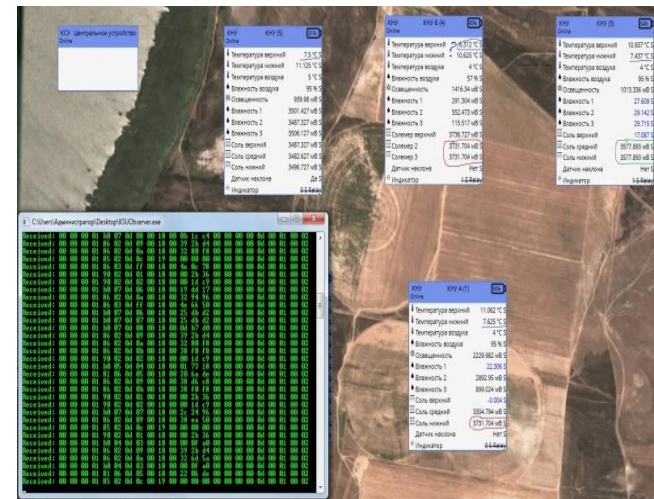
КСУ Центральное устройство
Online

КНУ КНУ (5) 0%
Online
Температура верхний 7.5 °C
Температура нижний 11.125 °C
Температура воздуха 5 °C
Влажность воздуха 95 %
Освещенность 939.98 мВ
Влажность 1 3501.427 мВ
Влажность 2 3487.327 мВ
Влажность 3 3506.127 мВ
Соль верхний 3487.327 мВ
Соль средний 3482.627 мВ
Соль нижний 3496.727 мВ
Датчик наклона Да
Индикатор

КНУ КНУ Б (4) 80%
Online
Температура верхний 6.312 °C
Температура нижний 10.625 °C
Температура воздуха 4 °C
Влажность воздуха 57 %
Освещенность 1416.34 мВ
Влажность 1 291.304 мВ
Влажность 2 552.473 мВ
Влажность 3 115.517 мВ
Солемер верхний 3736.727 мВ
Солемер 2 3731.704 мВ
Солемер 3 3731.704 мВ
Датчик наклона Нет
Индикатор

КНУ КНУ (3) 96%
Online
Температура верхний 10.937 °C
Температура нижний 7.437 °C
Температура воздуха 4 °C
Влажность воздуха 95 %
Освещенность 1013.336 мВ
Влажность 1 27.609
Влажность 2 29.142
Влажность 3 29.719
Соль верхний 17.087
Соль средний 3577.893 мВ
Соль нижний 3577.893 мВ
Датчик наклона Нет
Индикатор

C:\Users\Администратор\Desktop\ASUObserver.exe
Received: 00 00 00 01 b6 02 0d 07 00 18 00 05 1e c4 00 00 00 0d 00 01 00 02
Received: 00 00 00 01 b6 02 0d 07 00 18 00 19 2b d4 00 00 00 0d 00 01 00 02
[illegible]

КНУ КНУ А (1) 83%
Online
Температура верхний 11.062 °C
Температура нижний 7.625 °C
Температура воздуха 4 °C
Влажность воздуха 95 %
Освещенность 2229.982 мВ
Влажность 1 22.306
Влажность 2 2892.95 мВ
Влажность 3 899.024 мВ
Соль верхний -0.004
Соль средний 3304.794 мВ
Соль нижний 3731.704 мВ
Датчик наклона Нет
Индикатор